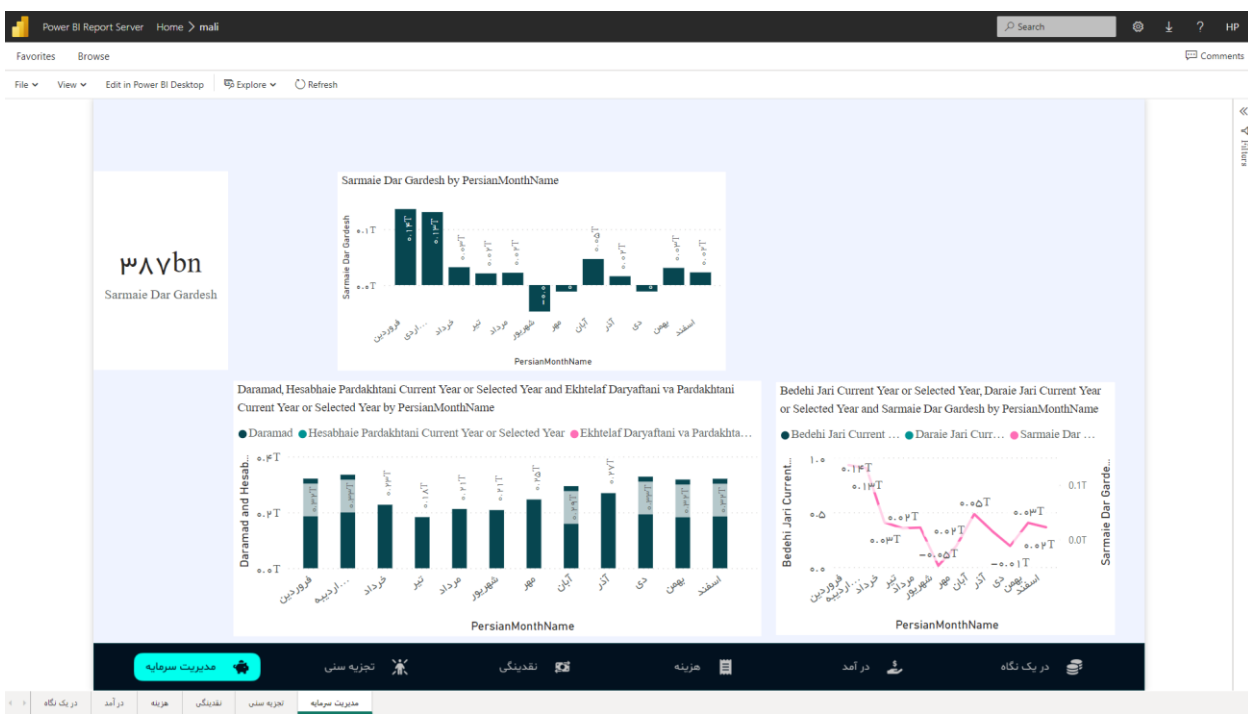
Power BI Report Server Home > mali

Search

HP

Favorites Browse

Comments

File View Edit in Power BI Desktop Explore Refresh

Filters

۳۸۷bn
Sarmaie Dar Gardesh

Sarmaie Dar Gardesh by PersianMonthName

Sarmaie Dar Gardesh

۰.۱T
۰.۰T

PersianMonthName

فروردین اردی... خرداد تیر مرداد شهریور مهر آبان آذر دی بهمن اسفند

Daramad, Hesabhaie Pardakhtani Current Year or Selected Year and Ekhtelaf Daryaftani va Pardakhtani Current Year or Selected Year by PersianMonthName

● Daramad ● Hesabhaie Pardakhtani Current Year or Selected Year ● Ekhtelaf Daryaftani va Pardakhta...

Daramad and Hesab...

۰.۴T
۰.۲T
۰.۰T

فروردین اردیبه... خرداد تیر مرداد شهریور مهر آبان آذر دی بهمن اسفند

PersianMonthName

Bedehi Jari Current Year or Selected Year, Daraie Jari Current Year or Selected Year and Sarmaie Dar Gardesh by PersianMonthName

● Bedehi Jari Current ... ● Daraie Jari Curr... ● Sarmaie Dar ...

Bedehi Jari Current...

Sarmaie Dar Garde...

۱.۰
۰.۵
۰.۰

0.1T
0.0T

۰.۱۴T
۰.۱۳T
۰.۰۲T
۰.۰۳T
-۰.۰۵T
۰.۰۲T
۰.۰۵T
۰.۰۳T
-۰.۰۱T
۰.۰۲T

PersianMonthName

در یک نگاه
در آمد
هزینه
نقدینگی
تجزیه سنی
مدیریت سرمایه

در یک نگاه | در آمد | هزینه | نقدینگی | تجزیه سنی | مدیریت سرمایه